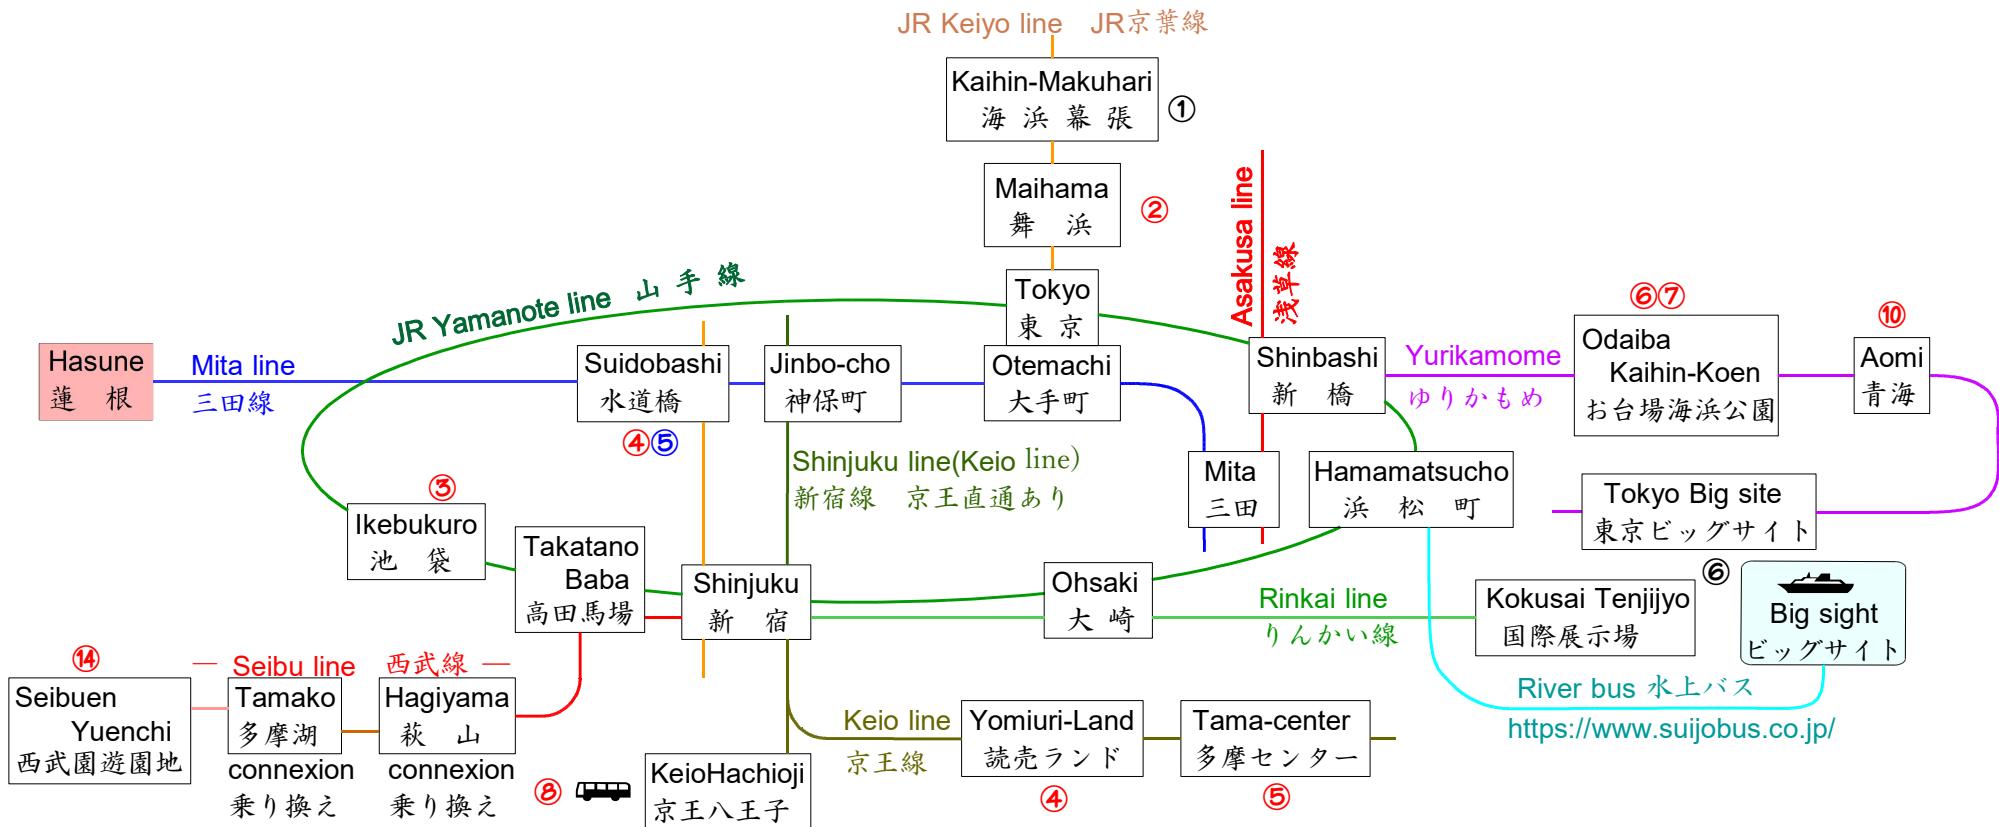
JR Keiyo line JR京葉線

Kaihin-Makuhari
海浜幕張
①

Maihama
舞浜
②

Asakusa line
浅草線

JR Yamanote line 山手線

Tokyo
東京

Hasune
蓮根

Mita line
三田線

Suidobashi
水道橋
④⑤

Jinbo-cho
神保町

Otemachi
大手町

Shinbashi
新橋

Yurikamome
ゆりかもめ

⑥⑦
Odaiba
Kaihin-Koen
お台場海浜公園

⑩
Aomi
青海

Shinjuku line(Keio line)
新宿線 京王直通あり

Mita
三田

Hamamatsucho
浜松町

Tokyo Big site
東京ビッグサイト

③
Ikebukuro
池袋

Takatano
Baba
高田馬場

Shinjuku
新宿

Ohsaki
大崎

Rinkai line
りんかい線

Kokusai Tenjijyo
国際展示場

⑥
Big sight
ビッグサイト

⑭
— Seibu line 西武線 —

Seibuen
Yuenchi
西武園遊園地

Tamako
多摩湖
connexion
乗り換え

Hagiyama
萩山
connexion
乗り換え

River bus 水上バス
https://www.suijobus.co.jp/

Keio line
京王線

Yomiuri-Land
読売ランド
④

Tama-center
多摩センター
⑤

⑧

KeioHachioji
京王八王子